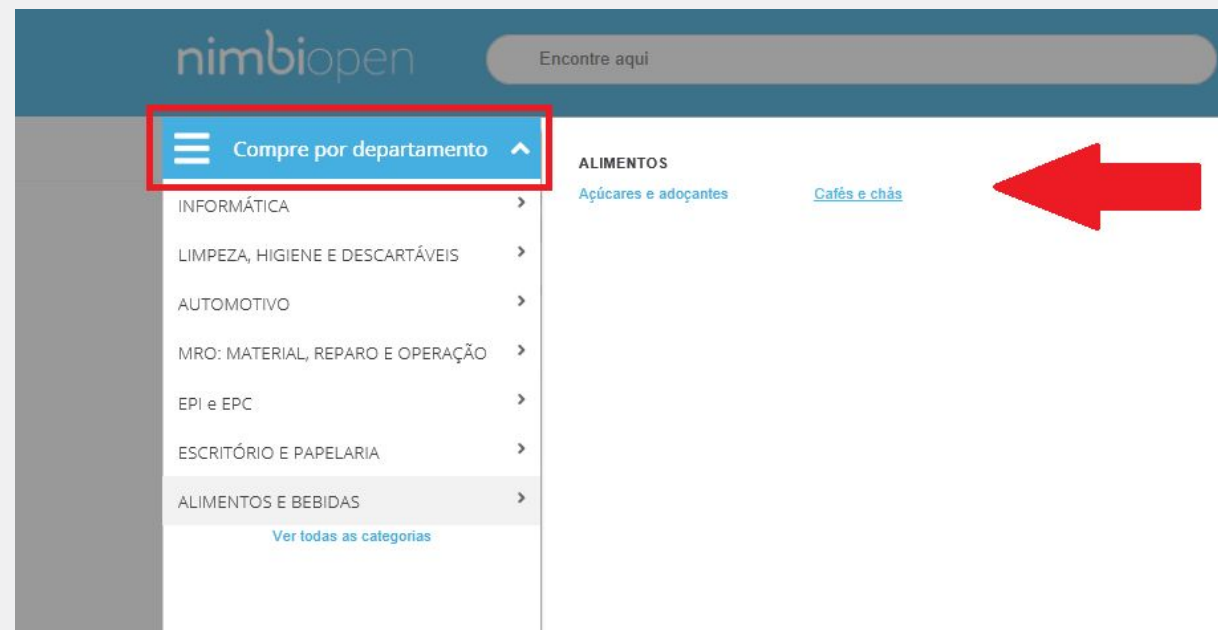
nimbiopen

Encontre aqui

Compre por departamento

INFORMÁTICA

LIMPEZA, HIGIENE E DESCARTÁVEIS

AUTOMOTIVO

MRO: MATERIAL, REPARO E OPERAÇÃO

EPI e EPC

ESCRITÓRIO E PAPELARIA

ALIMENTOS E BEBIDAS

Ver todas as categorias

ALIMENTOS

Açúcares e adoçantes

Cafés e chás